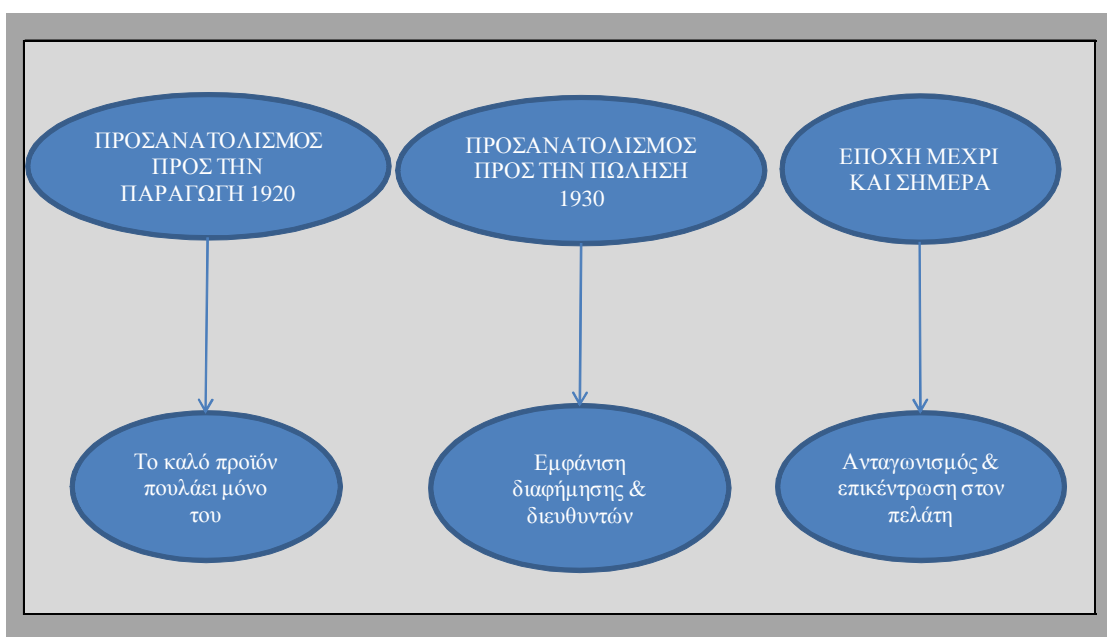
ΠΡΟΣΑΝΑΤΟΛΙΣΜΟΣ ΠΡΟΣ ΤΗΝ ΠΑΡΑΓΩΓΗ 1920

ΠΡΟΣΑΝΑΤΟΛΙΣΜΟΣ ΠΡΟΣ ΤΗΝ ΠΩΛΗΣΗ 1930

ΕΠΟΧΗ ΜΕΧΡΙ ΚΑΙ ΣΗΜΕΡΑ

Το καλό προϊόν πουλάει μόνο του

Εμφάνιση διαφήμησης & διευθυντών

Ανταγωνισμός & επικέντρωση στον πελάτη